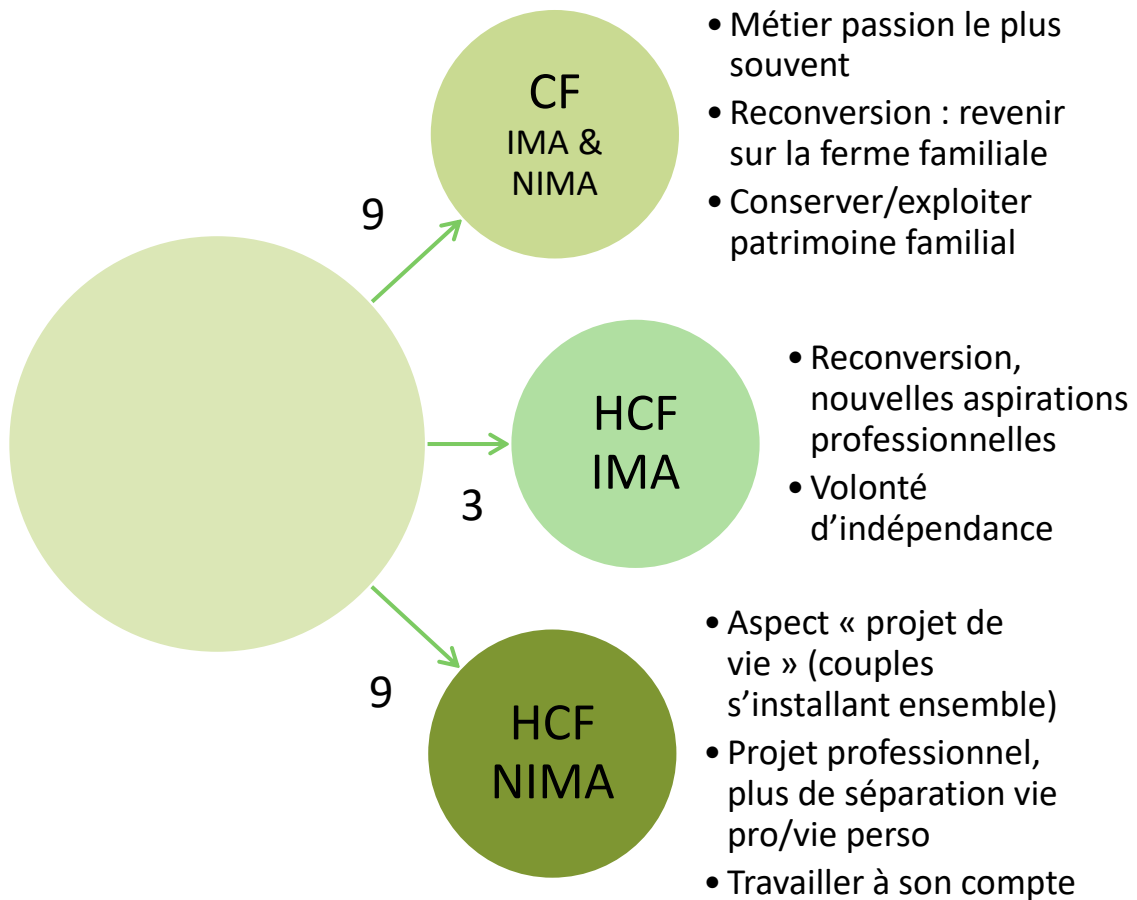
CF
IMA & NIMA

9

• Métier passion le plus souvent
• Reconversion : revenir sur la ferme familiale
• Conserver/exploiter patrimoine familial

HCF
IMA

3

• Reconversion, nouvelles aspirations professionnelles
• Volonté d'indépendance

9

HCF
NIMA

• Aspect « projet de vie » (couples s'installant ensemble)
• Projet professionnel, plus de séparation vie pro/vie perso
• Travailler à son compte